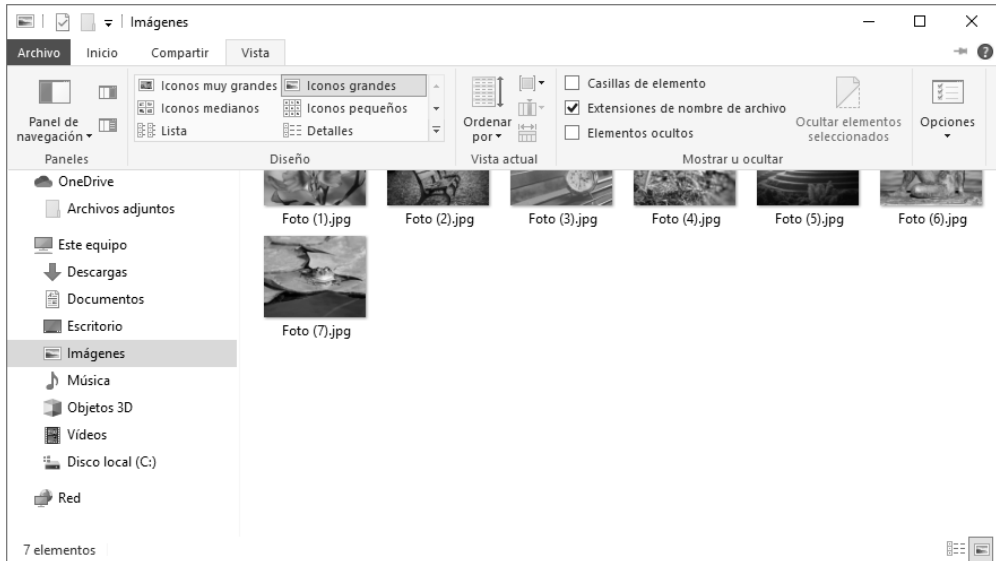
Imágenes

Archivo Inicio Compartir Vista

Panel de navegación
Paneles

Iconos muy grandes
Iconos grandes
Iconos medianos
Iconos pequeños
Lista
Detalles
Diseño

Ordenar por
Vista actual

Casillas de elemento
Extensiones de nombre de archivo
Elementos ocultos
Ocultar elementos seleccionados
Mostrar u ocultar

Opciones

OneDrive
Archivos adjuntos
Este equipo
Descargas
Documentos
Escritorio
Imágenes
Música
Objetos 3D
Vídeos
Disco local (C:)
Red

Foto (1).jpg
Foto (2).jpg
Foto (3).jpg
Foto (4).jpg
Foto (5).jpg
Foto (6).jpg
Foto (7).jpg

7 elementos